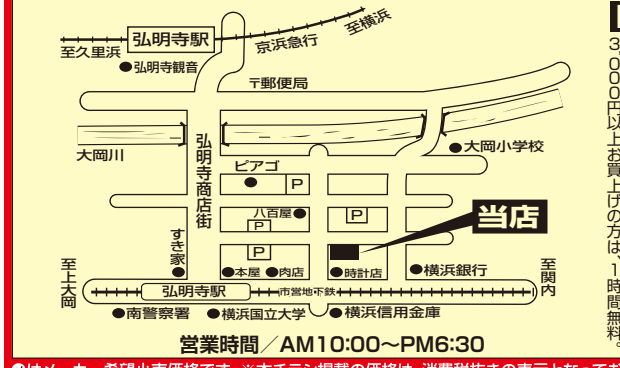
弘明寺駅
至久里浜
京浜急行
至横浜
●弘明寺観音
〒郵便局
大岡川
弘明寺商店街
●大岡小学校
ピアゴ
P
八百屋●
P
P
当店
すき家
P
●本屋 ●肉店
●時計店
●横浜銀行
至上大岡
至関内
弘明寺駅
市営地下鉄
●南警察署
●横浜国立大学
●横浜信用金庫
営業時間／AM10:00〜PM6:30

3,000円以上お買上げの方は、1時間無料。

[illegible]
●はメーカー希望小売価格です。※本チラシ掲載の価格は、消費税抜きの表示となっており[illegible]